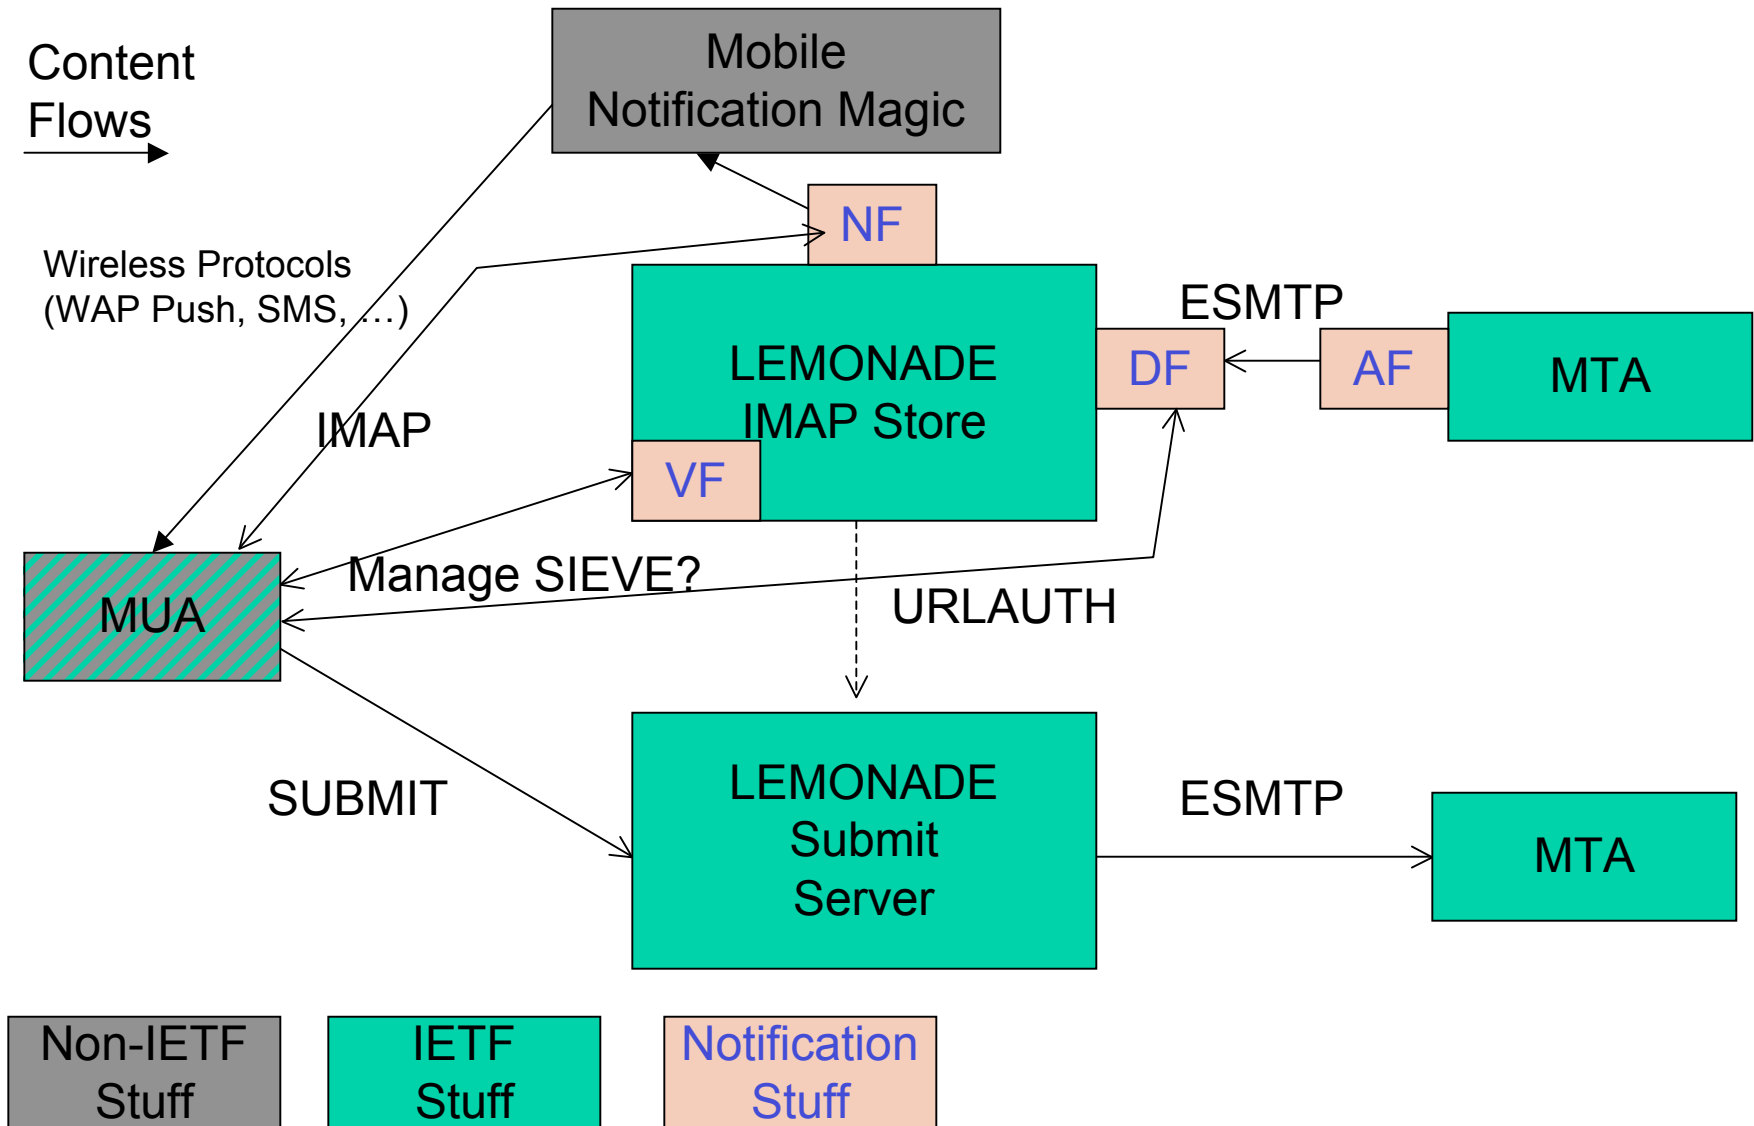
Content Flows

Mobile Notification Magic

NF

Wireless Protocols (WAP Push, SMS, …)

ESMTP

LEMONADE IMAP Store

DF

AF

MTA

IMAP

VF

MUA

Manage SIEVE?

URLAUTH

SUBMIT

LEMONADE Submit Server

ESMTP

MTA

Non-IETF Stuff

IETF Stuff

Notification Stuff